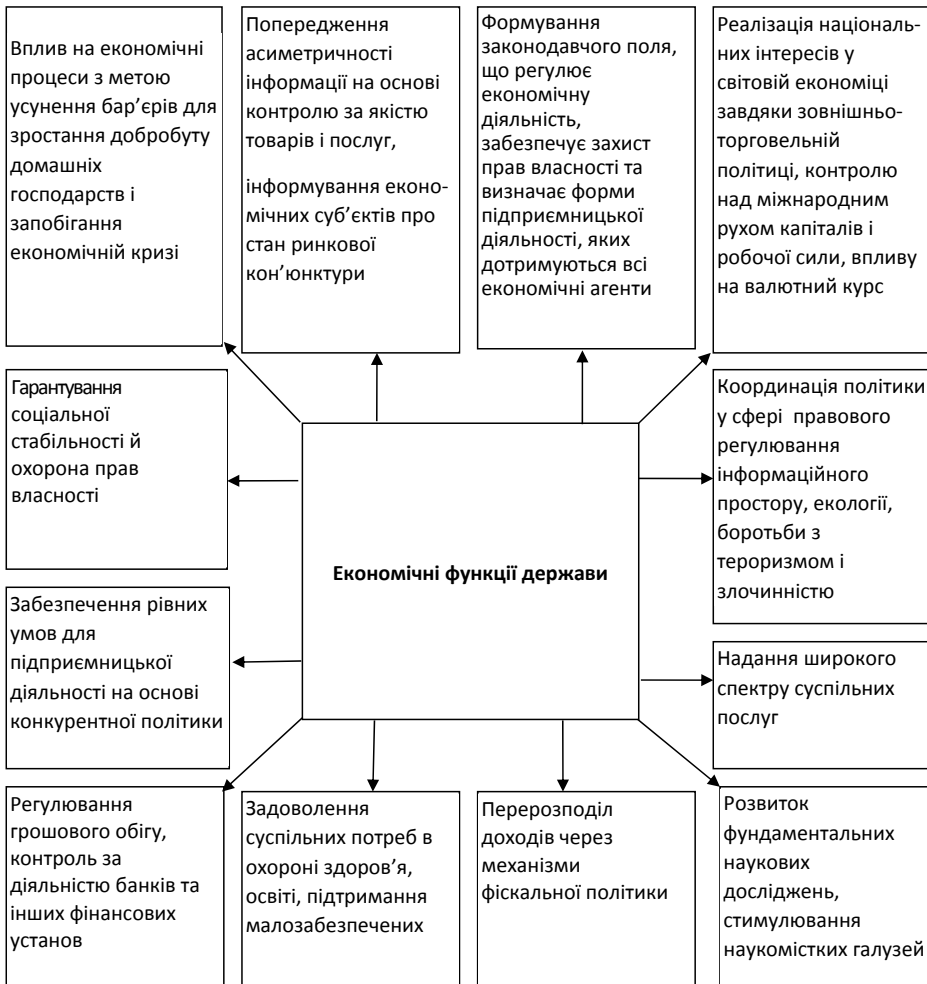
Вплив на економічні процеси з метою усунення бар'єрів для зростання добробуту домашніх господарств і запобігання економічній кризі

Попередження асиметричності інформації на основі контролю за якістю товарів і послуг,

інформування економічних суб'єктів про стан ринкової кон'юнктури

Формування законодавчого поля, що регулює економічну діяльність, забезпечує захист прав власності та визначає форми підприємницької діяльності, яких дотримуються всі економічні агенти

Реалізація національних інтересів у світовій економіці завдяки зовнішньоторговельній політиці, контролю над міжнародним рухом капіталів і робочої сили, впливу на валютний курс

Гарантування соціальної стабільності й охорона прав власності

Економічні функції держави

Координація політики у сфері правового регулювання інформаційного простору, екології, боротьби з тероризмом і злочинністю

Забезпечення рівних умов для підприємницької діяльності на основі конкурентної політики

Надання широкого спектру суспільних послуг

Регулювання грошового обігу, контроль за діяльністю банків та інших фінансових установ

Задоволення суспільних потреб в охороні здоров'я, освіті, підтримання малозабезпечених

Перерозподіл доходів через механізми фіскальної політики

Розвиток фундаментальних наукових досліджень, стимулювання наукомістких галузей